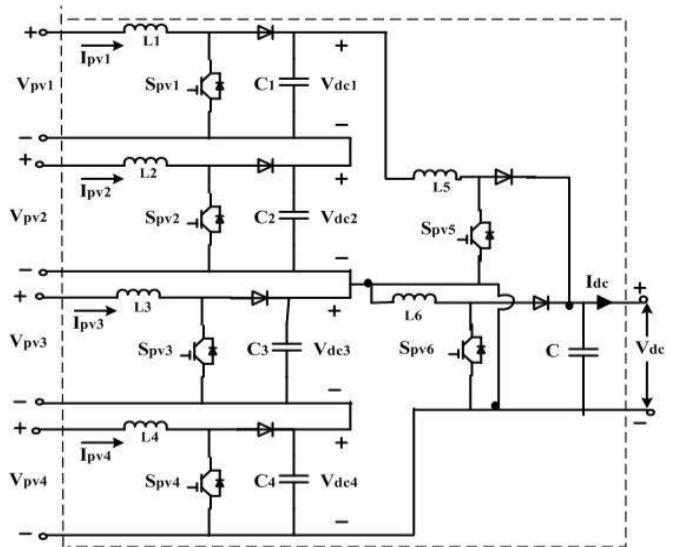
+
$I_{pv1}$
L1
$V_{pv1}$
$S_{pv1}$
C1
+
$V_{dc1}$
−
−
+
$I_{pv2}$
L2
+
$V_{pv2}$
$S_{pv2}$
C2
$V_{dc2}$
L5
$S_{pv5}$
−
−
+
L3
$I_{pv3}$
L6
$I_{dc}$
+
$V_{pv3}$
$S_{pv3}$
C3
$V_{dc3}$
$S_{pv6}$
C
$V_{dc}$
−
−
+
L4
$I_{pv4}$
+
$V_{pv4}$
$S_{pv4}$
C4
$V_{dc4}$
−
−